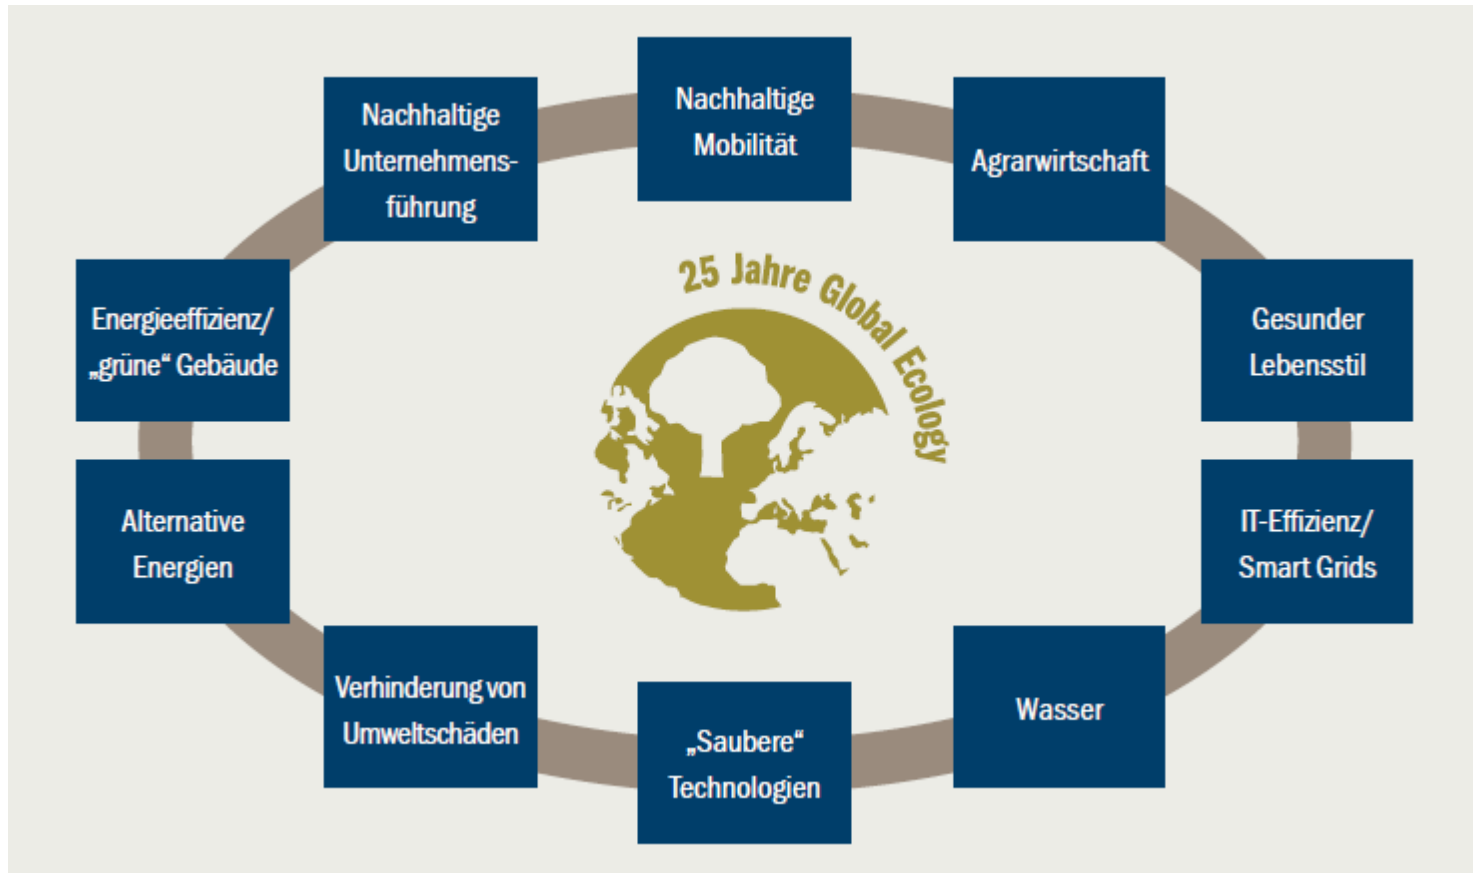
Nachhaltige Mobilität

Agrarwirtschaft

Gesunder Lebensstil

IT-Effizienz/ Smart Grids

Wasser

„Saubere" Technologien

Verhinderung von Umweltschäden

Alternative Energien

Energieeffizienz/ „grüne" Gebäude

Nachhaltige Unternehmensführung

25 Jahre Global Ecology